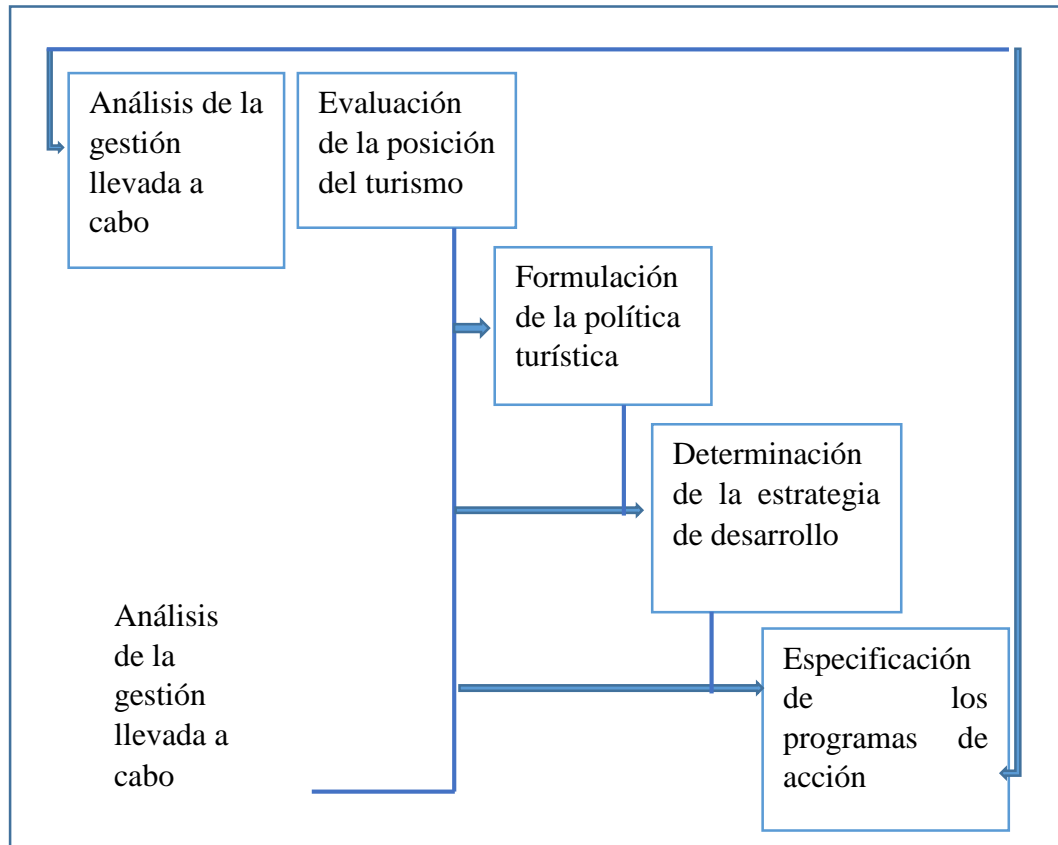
Análisis de la gestión llevada a cabo

Evaluación de la posición del turismo

Formulación de la política turística

Determinación de la estrategia de desarrollo

Análisis de la gestión llevada a cabo

Especificación de los programas de acción